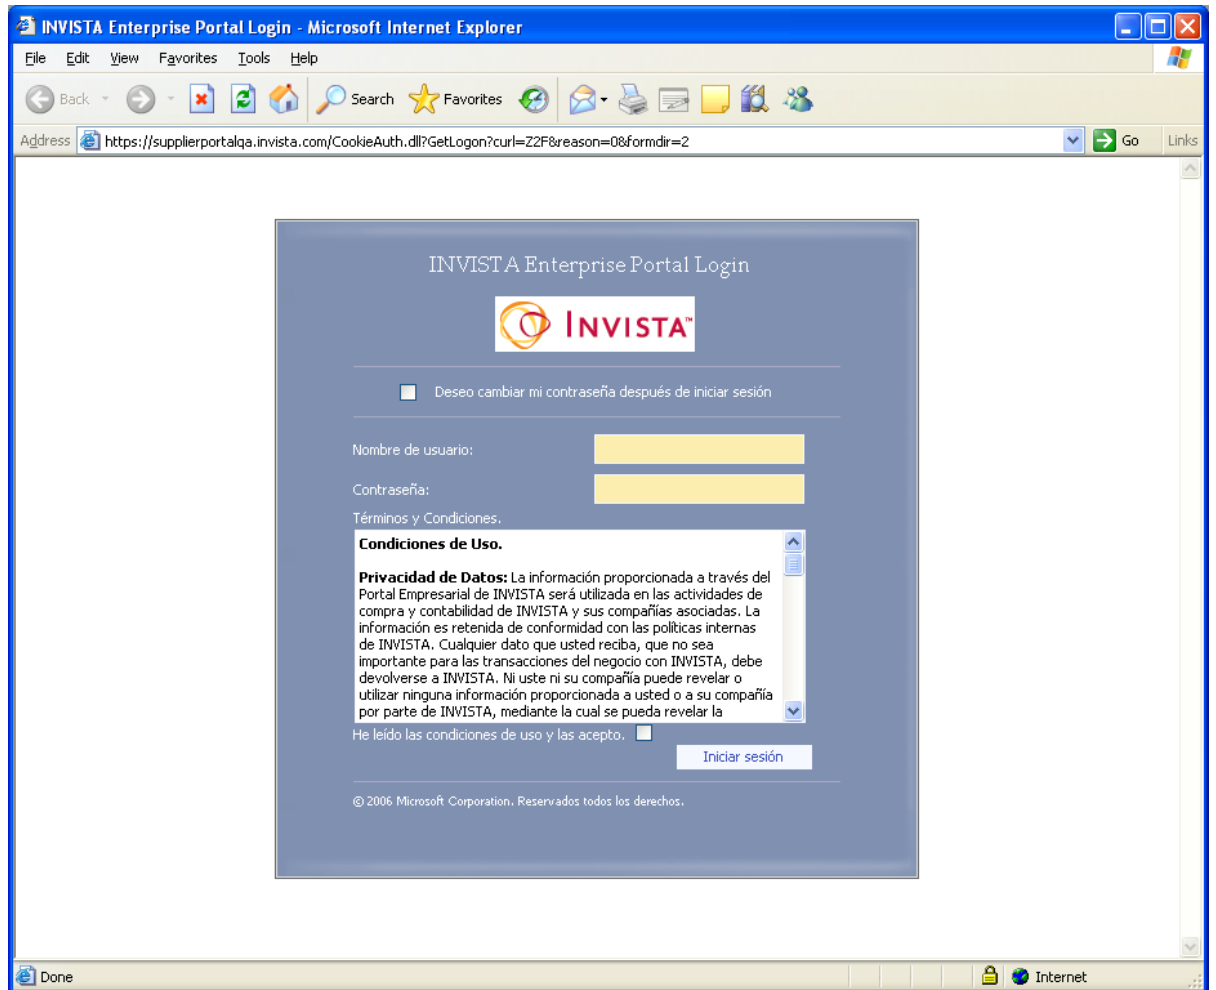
INVISTA Enterprise Portal Login - Microsoft Internet Explorer

File Edit View Favorites Tools Help

Back Search Favorites

Address https://supplierportalqa.invista.com/CookieAuth.dll?GetLogon?curl=Z2F&reason=0&formdir=2 Go Links

INVISTA Enterprise Portal Login

INVISTA™

Deseo cambiar mi contraseña después de iniciar sesión

Nombre de usuario:

Contraseña:

Términos y Condiciones.

**Condiciones de Uso.**

**Privacidad de Datos:** La información proporcionada a través del Portal Empresarial de INVISTA será utilizada en las actividades de compra y contabilidad de INVISTA y sus compañías asociadas. La información es retenida de conformidad con las políticas internas de INVISTA. Cualquier dato que usted reciba, que no sea importante para las transacciones del negocio con INVISTA, debe devolverse a INVISTA. Ni uste ni su compañía puede revelar o utilizar ninguna información proporcionada a usted o a su compañía por parte de INVISTA, mediante la cual se pueda revelar la

He leído las condiciones de uso y las acepto.

Iniciar sesión

© 2006 Microsoft Corporation. Reservados todos los derechos.

Done

Internet